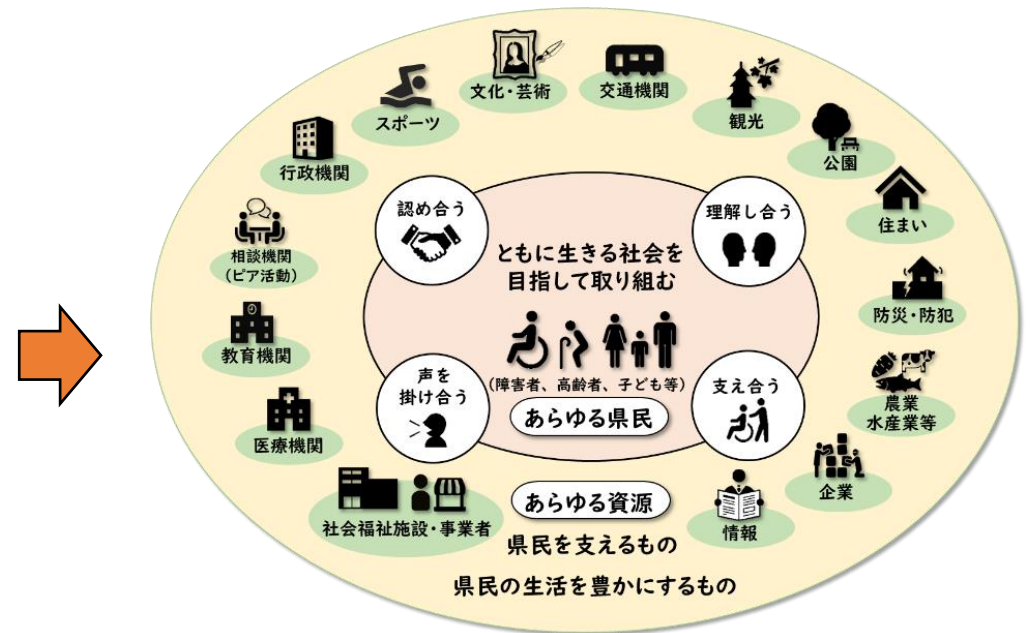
文化・芸術

交通機関

スポーツ

観光

行政機関

公園

住まい

相談機関
（ピア活動）

認め合う

理解し合う

ともに生きる社会を
目指して取り組む

防災・防犯

教育機関

（障害者、高齢者、子ども等）

声を
掛け合う

支え合う

あらゆる県民

農業
水産業等

医療機関

企業

社会福祉施設・事業者

あらゆる資源

情報

県民を支えるもの

県民の生活を豊かにするもの